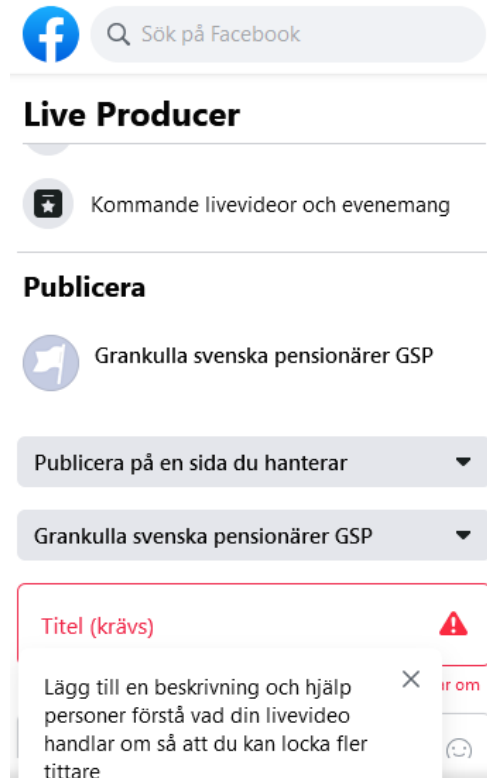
Sök på Facebook

Live Producer

Kommande livevideor och evenemang

Publicera

Grankulla svenska pensionärer GSP

Publicera på en sida du hanterar

Grankulla svenska pensionärer GSP

Titel (krävs)

Lägg till en beskrivning och hjälp personer förstå vad din livevideo handlar om så att du kan locka fler tittare

ar om